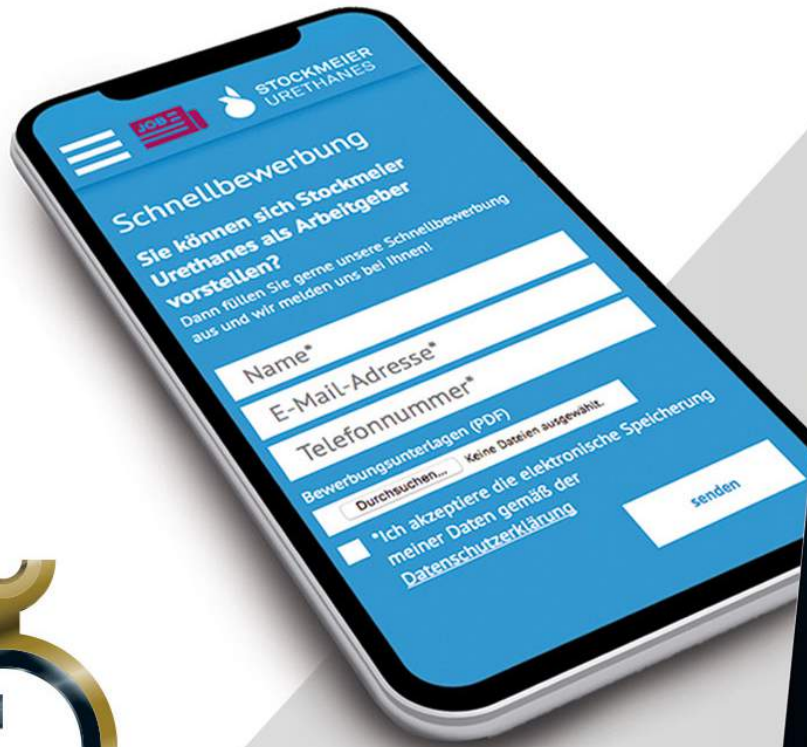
JOB

STOCKMEIER URETHANES

Schnellbewerbung

Sie können sich Stockmeier Urethanes als Arbeitgeber vorstellen?

Dann füllen Sie gerne unsere Schnellbewerbung aus und wir melden uns bei Ihnen!

Name*

E-Mail-Adresse*

Telefonnummer*

Bewerbungsunterlagen (PDF)

Durchsuchen... Keine Dateien ausgewählt.

*Ich akzeptiere die elektronische Speicherung meiner Daten gemäß der Datenschutzerklärung

senden